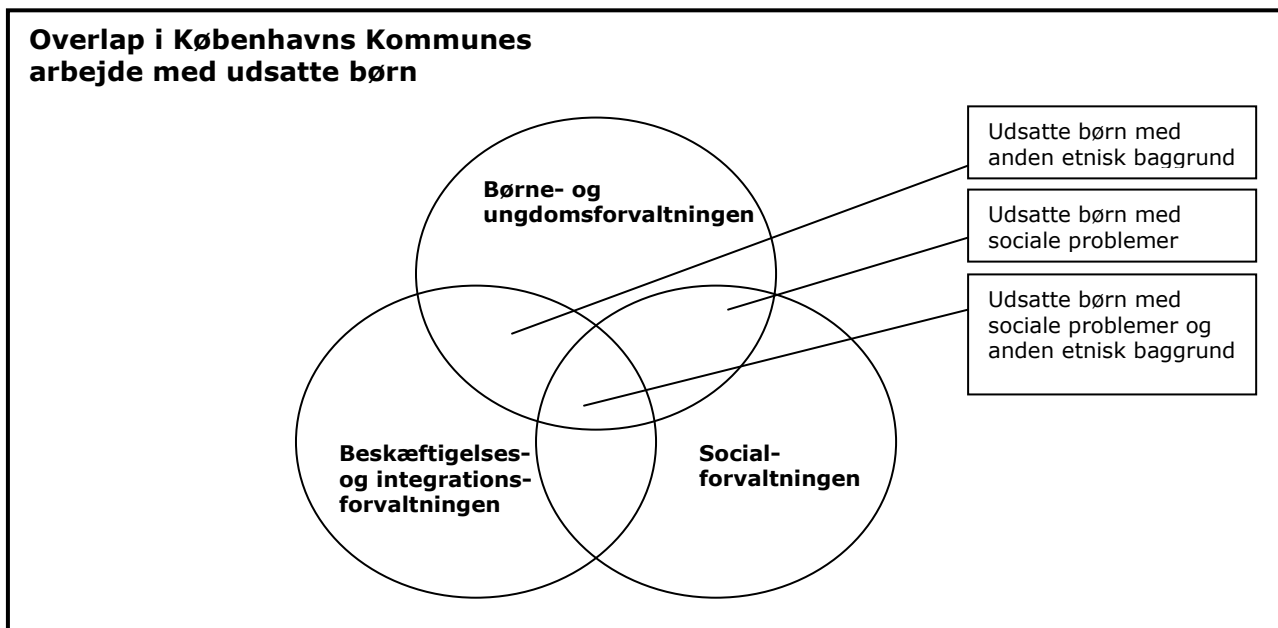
**Overlap i Københavns Kommunes arbejde med udsatte børn**

Udsatte børn med anden etnisk baggrund

Udsatte børn med sociale problemer

Udsatte børn med sociale problemer og anden etnisk baggrund

**Børne- og ungdomsforvaltningen**

**Beskæftigelses- og integrationsforvaltningen**

**Socialforvaltningen**